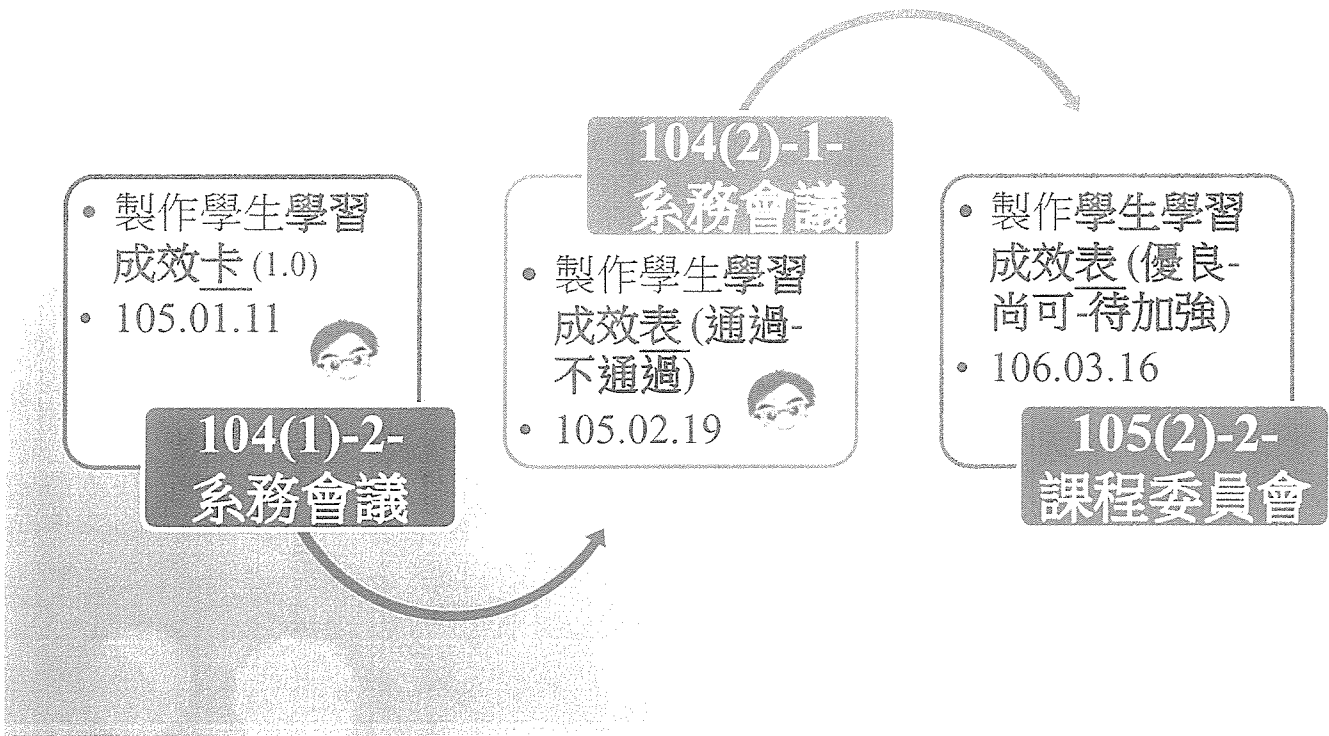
• 製作學生學習成效卡 (1.0)
• 105.01.11

104(1)-2-
系務會議

104(2)-1-
系務會議

• 製作學生學習成效表 (通過-不通過)
• 105.02.19

• 製作學生學習成效表 (優良-尚可-待加強)
• 106.03.16

105(2)-2-
課程委員會